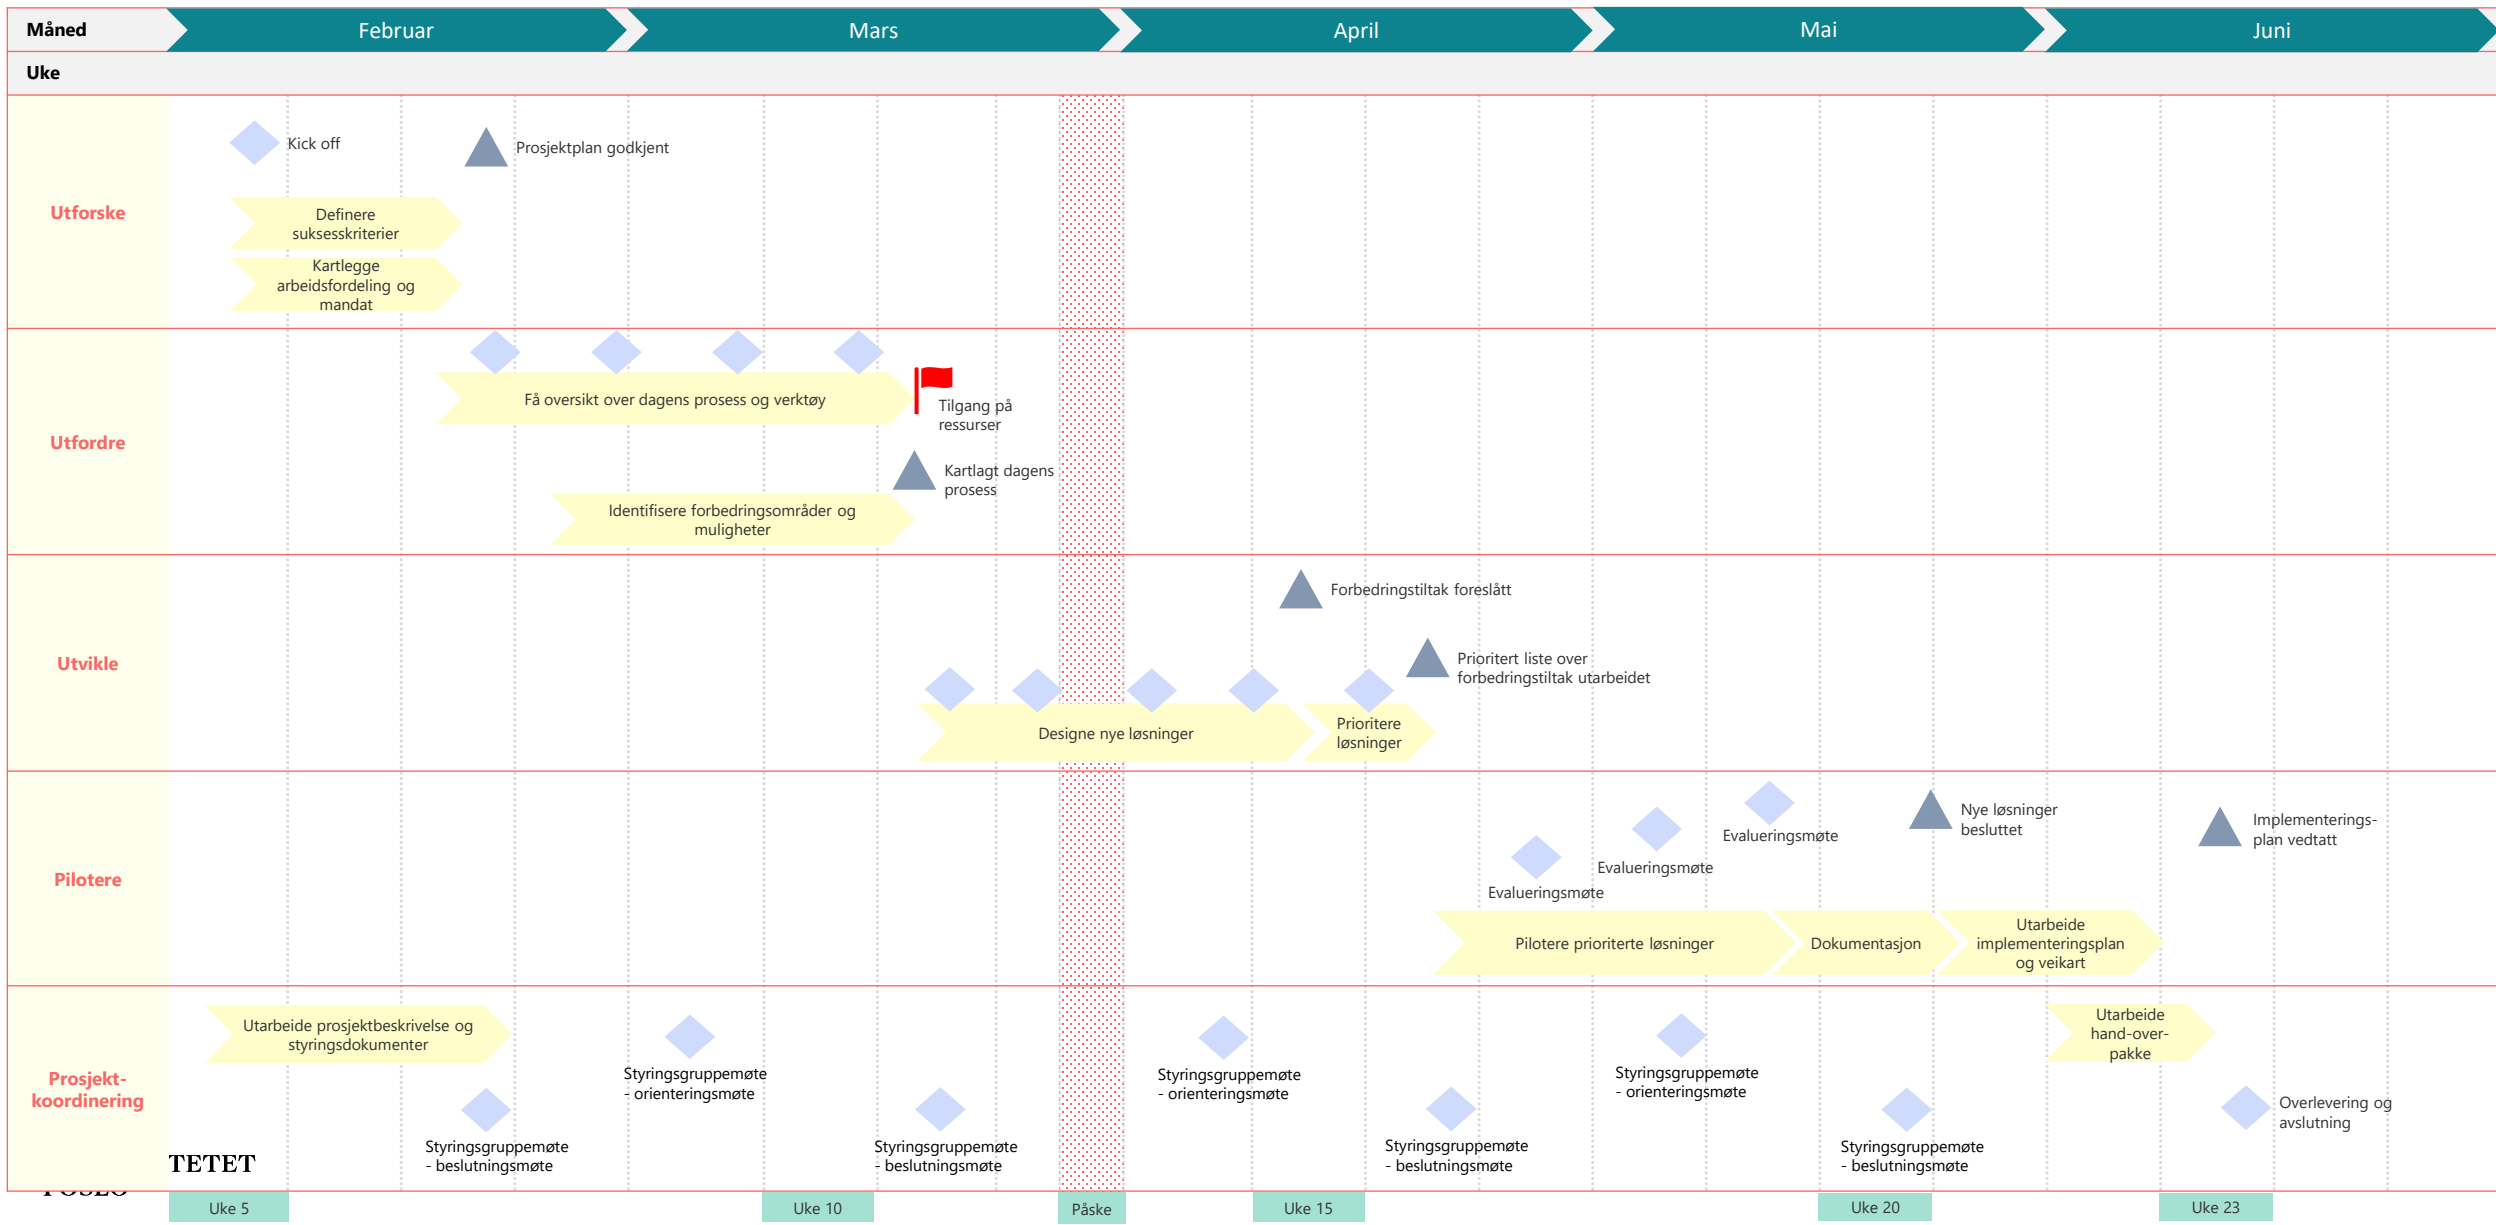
Måned | Februar | Mars | April | Mai | Juni

Uke

Utforske

Kick off

Prosjektplan godkjent

Definere suksesskriterier

Kartlegge arbeidsfordeling og mandat

Utfordre

Få oversikt over dagens prosess og verktøy

Tilgang på ressurser

Kartlagt dagens prosess

Identifisere forbedringsområder og muligheter

Utvikle

Forbedringstiltak foreslått

Prioritert liste over forbedringstiltak utarbeidet

Designe nye løsninger

Prioritere løsninger

Pilotere

Evalueringsmøte

Nye løsninger besluttet

Implementeringsplan vedtatt

Evalueringsmøte

Evalueringsmøte

Pilotere prioriterte løsninger

Dokumentasjon

Utarbeide implementeringsplan og veikart

Prosjekt-koordinering

Utarbeide prosjektbeskrivelse og styringsdokumenter

Styringsgruppemøte - orienteringsmøte

Styringsgruppemøte - orienteringsmøte

Styringsgruppemøte - orienteringsmøte

Utarbeide hand-over-pakke

Styringsgruppemøte - beslutningsmøte

Styringsgruppemøte - beslutningsmøte

Styringsgruppemøte - beslutningsmøte

Styringsgruppemøte - beslutningsmøte

Overlevering og avslutning

TETET

Uke 5 | Uke 10 | Påske | Uke 15 | Uke 20 | Uke 23